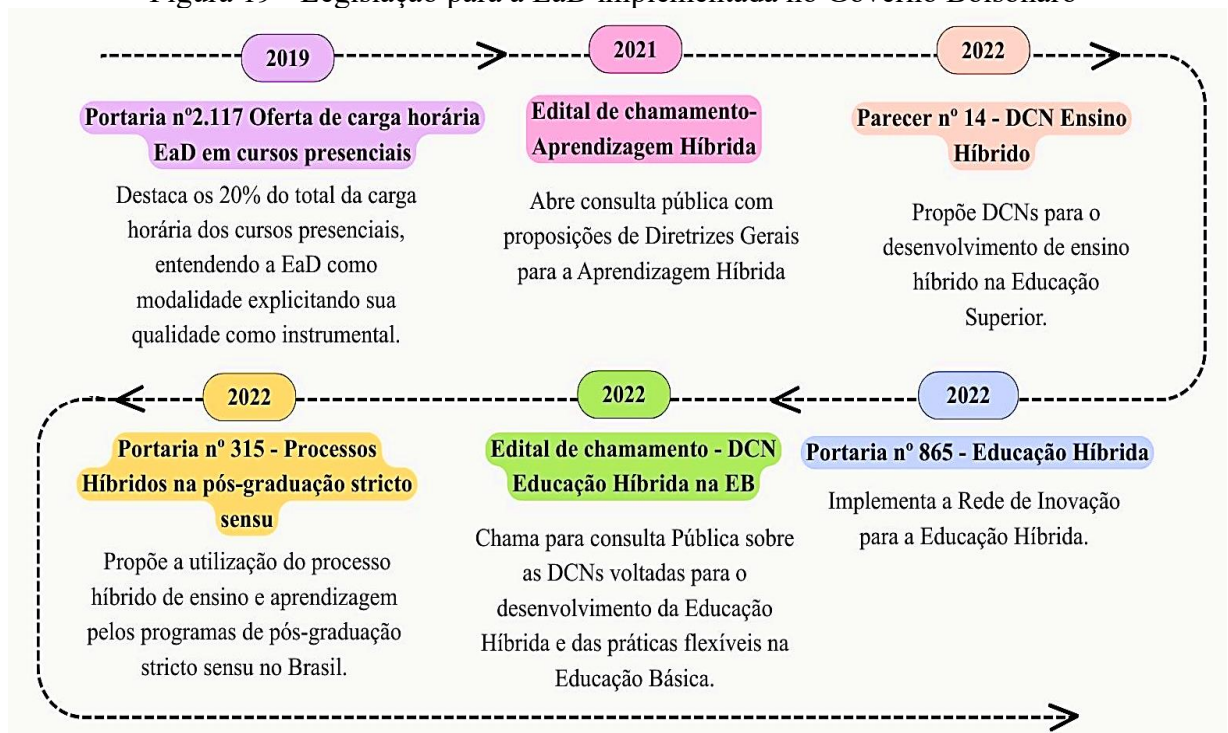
Figura 19 – Legislação para a EaD implementada no Governo Bolsonaro

2019

Portaria nº2.117 Oferta de carga horária EaD em cursos presenciais

Destaca os 20% do total da carga horária dos cursos presenciais, entendendo a EaD como modalidade explicitando sua qualidade como instrumental.

2021

Edital de chamamento-Aprendizagem Híbrida

Abre consulta pública com proposições de Diretrizes Gerais para a Aprendizagem Híbrida

2022

Parecer nº 14 - DCN Ensino Híbrido

Propõe DCNs para o desenvolvimento de ensino híbrido na Educação Superior.

2022

Portaria nº 865 - Educação Híbrida

Implementa a Rede de Inovação para a Educação Híbrida.

2022

Edital de chamamento - DCN Educação Híbrida na EB

Chama para consulta Pública sobre as DCNs voltadas para o desenvolvimento da Educação Híbrida e das práticas flexíveis na Educação Básica.

2022

Portaria nº 315 - Processos Híbridos na pós-graduação stricto sensu

Propõe a utilização do processo híbrido de ensino e aprendizagem pelos programas de pós-graduação stricto sensu no Brasil.